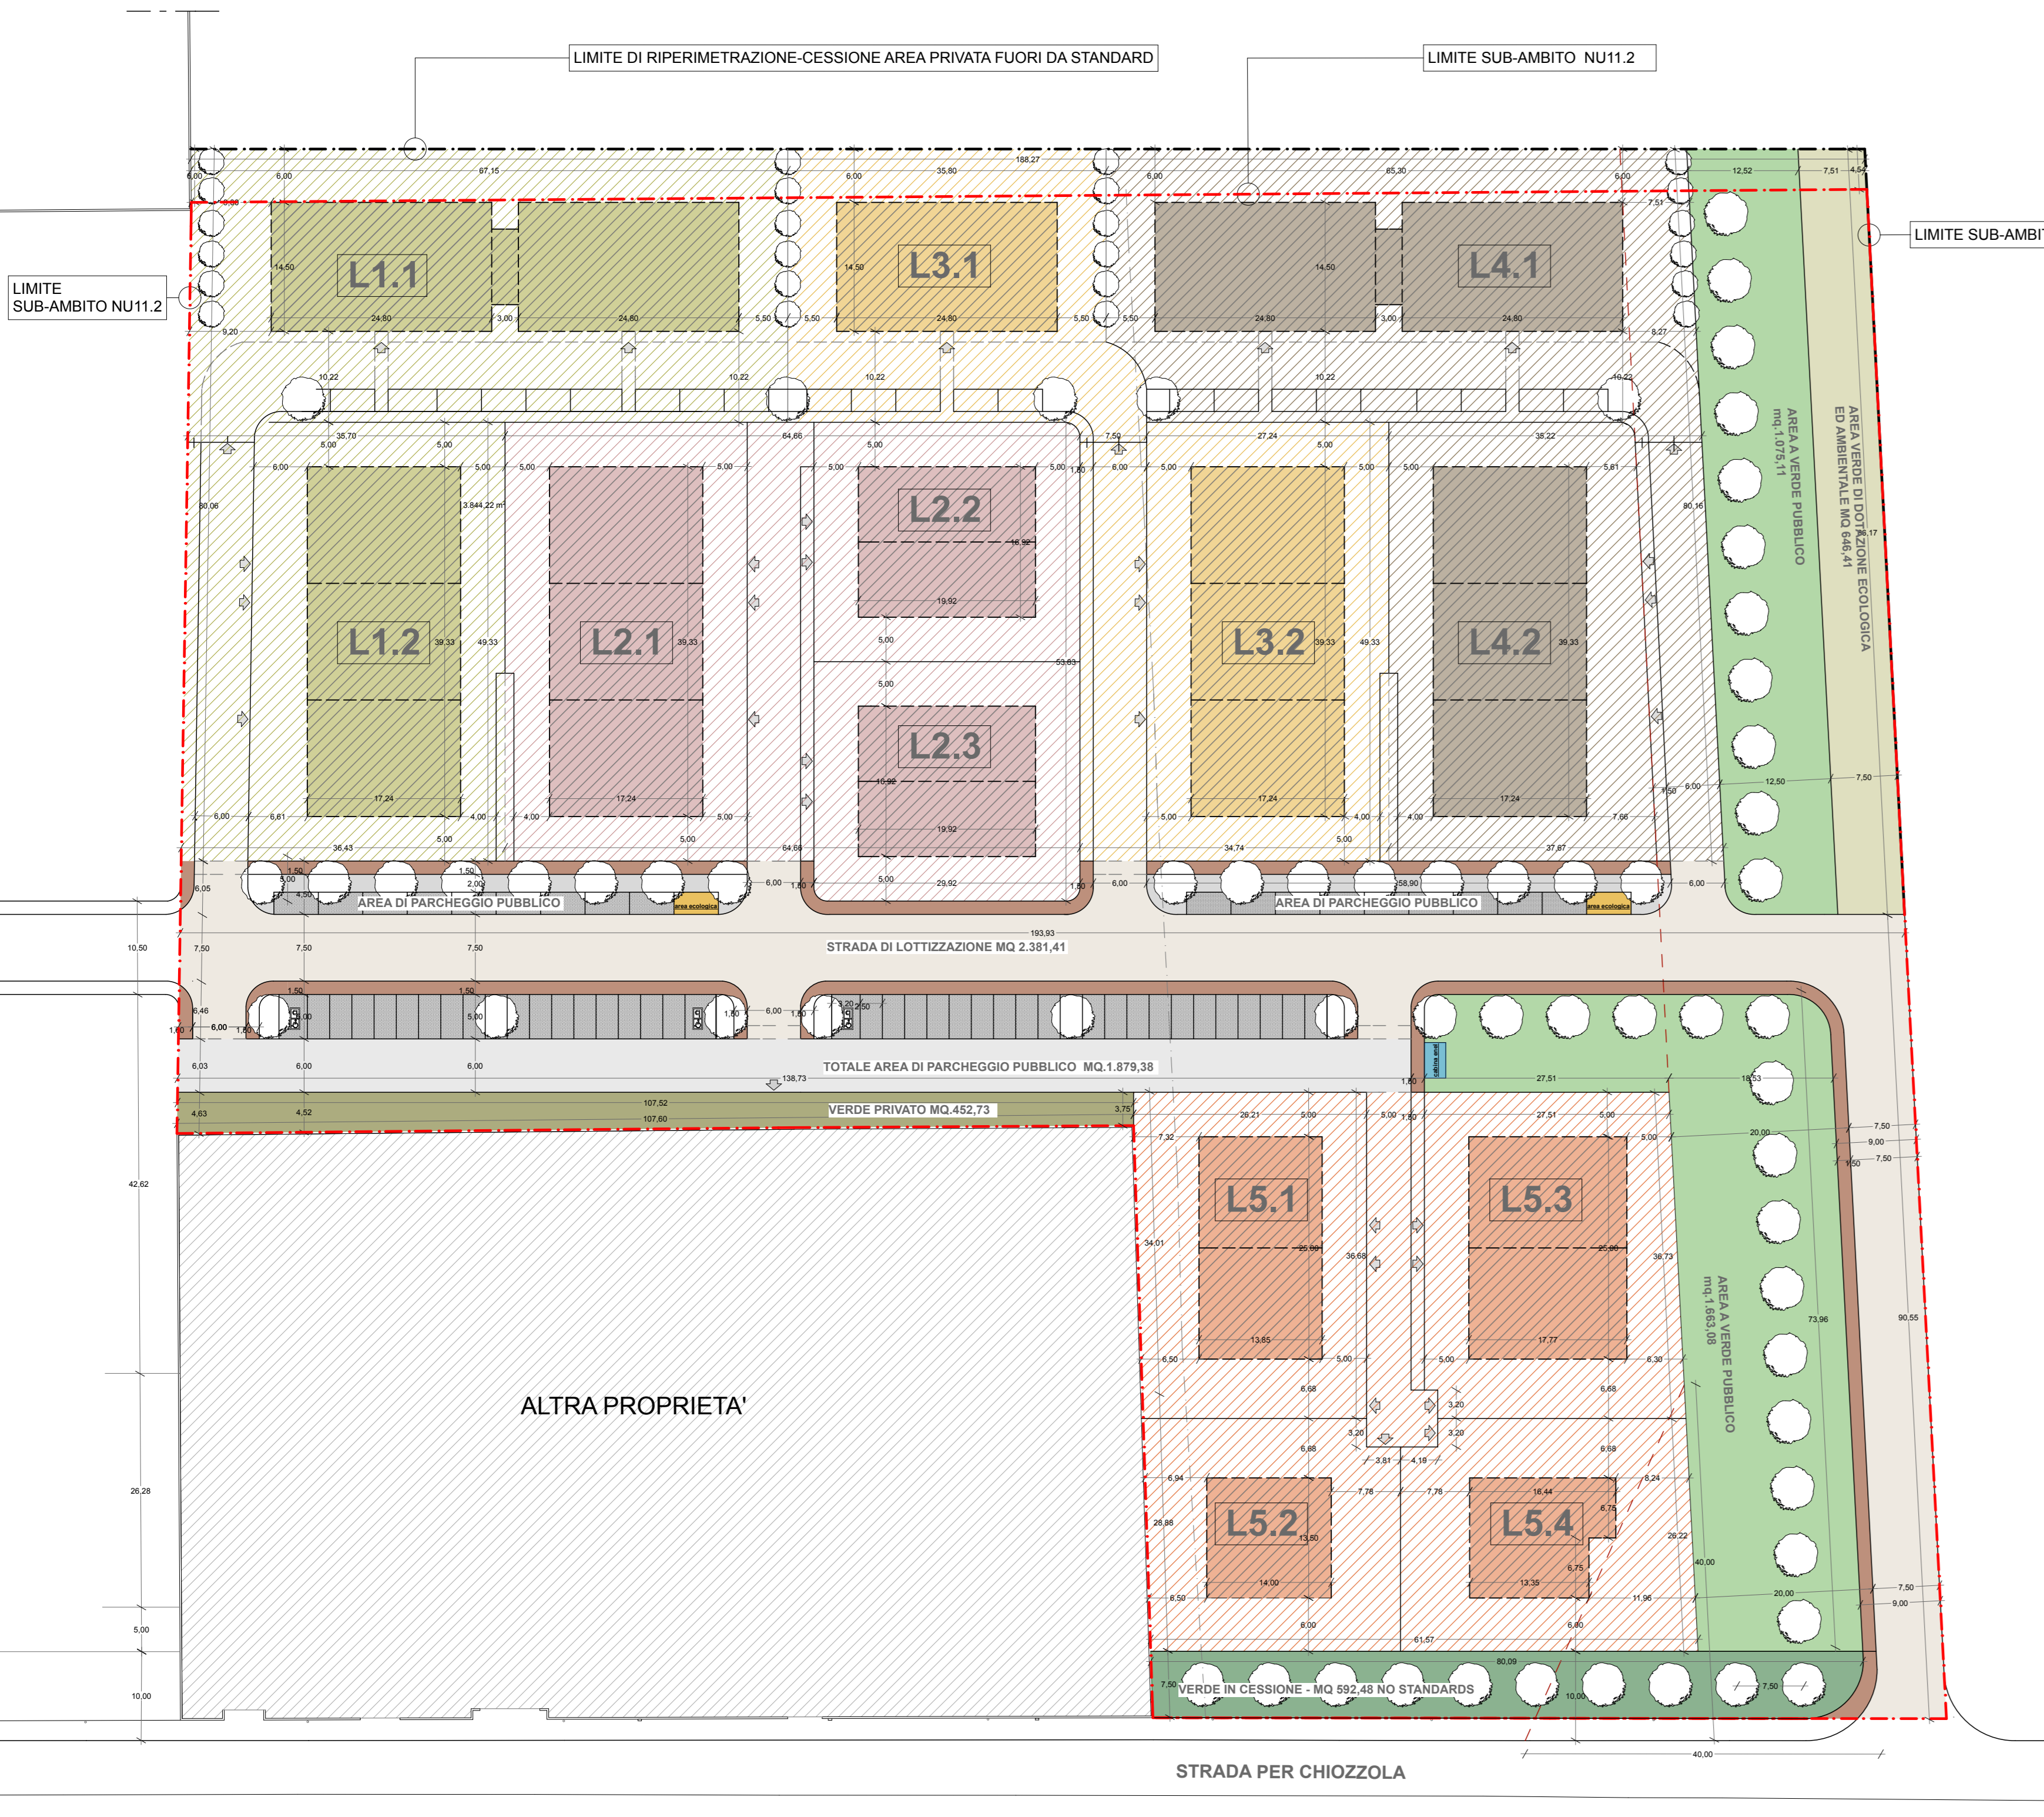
LIMITE DI RIPERIMETRAZIONE-CESSIONE AREA PRIVATA FUORI DA STANDARD

LIMITE SUB-AMBITO NU11.2

LIMITE SUB-AMBI

LIMITE
SUB-AMBITO NU11.2

L1.1

L3.1

L4.1

L1.2

L2.1

L2.2

L2.3

L3.2

L4.2

AREA A VERDE PUBBLICO mq.1.075,11

AREA VERDE DI DOTAZIONE ECOLOGICA ED AMBIENTALE MQ 646,41

AREA DI PARCHEGGIO PUBBLICO

AREA DI PARCHEGGIO PUBBLICO

area ecologica

area ecologica

STRADA DI LOTTIZZAZIONE MQ 2.381,41

TOTALE AREA DI PARCHEGGIO PUBBLICO MQ.1.879,38

VERDE PRIVATO MQ.452,73

L5.1

L5.3

L5.2

L5.4

AREA A VERDE PUBBLICO mq.1.663,08

ALTRA PROPRIETA'

VERDE IN CESSIONE - MQ 592,48 NO STANDARDS

STRADA PER CHIOZZOLA

188,27
67,15
35,80
65,30
6,00
12,52
7,51
4,56
14,50
24,80
3,00
5,50
9,20
10,22
35,70
64,66
27,24
38,22
5,00
80,06
80,16
3.844,22 m²
39,33
49,33
19,92
53,63
17,24
6,61
4,00
36,43
34,74
37,67
29,92
1,50
2,00
58,90
193,93
10,50
7,50
6,46
6,05
6,03
138,73
107,52
107,60
4,63
4,52
3,75
42,62
26,28
10,00
27,51
28,21
18,53
20,00
9,00
73,96
90,55
34,01
36,68
36,73
13,85
17,77
6,50
6,68
6,30
3,20
3,81
4,19
6,94
7,78
16,44
8,24
28,88
13,60
14,00
6,75
13,35
26,22
40,00
11,96
61,57
80,09
6,80
7,32